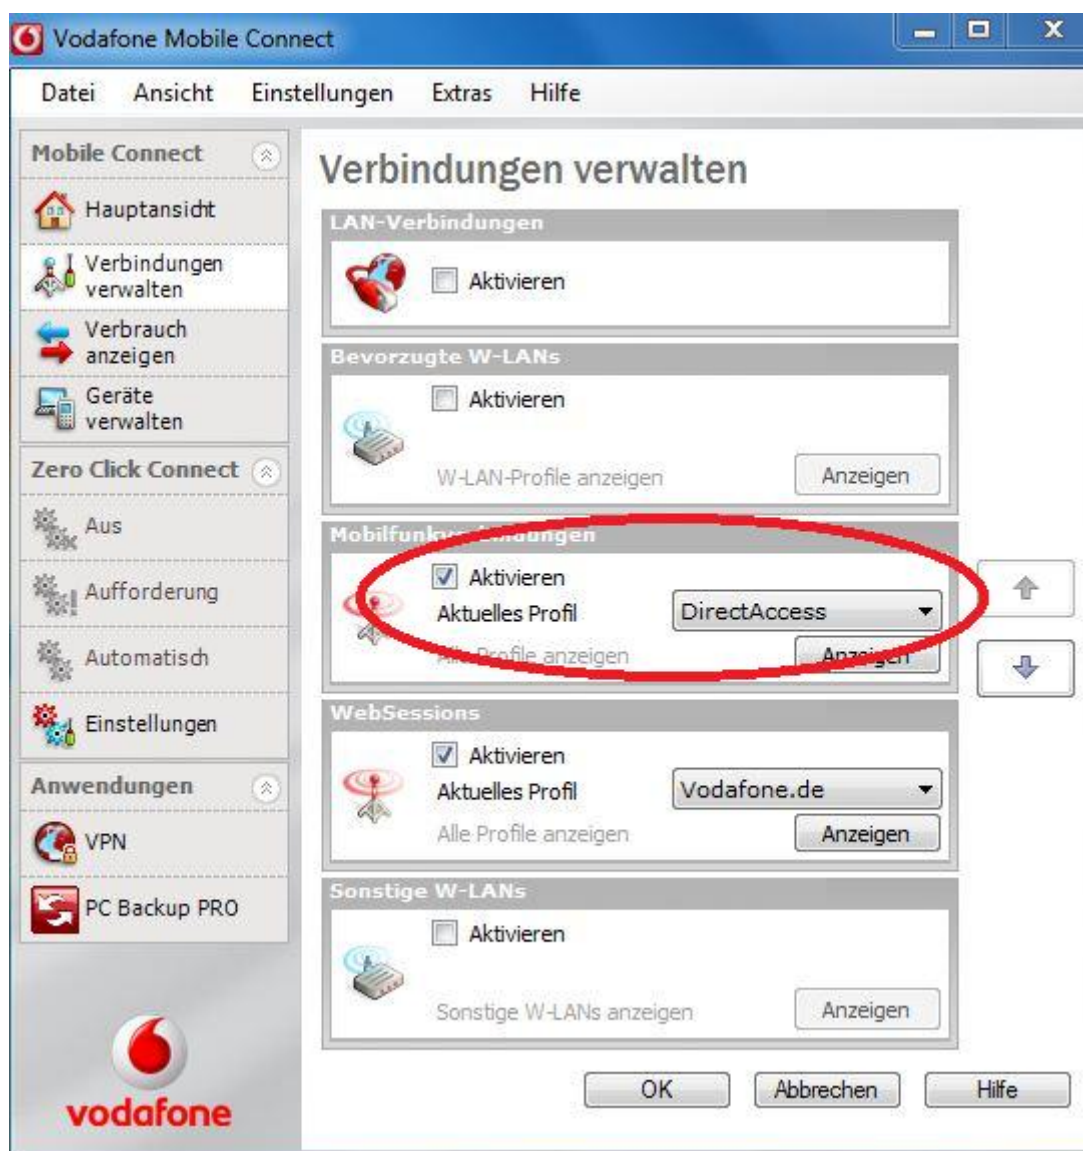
Vodafone Mobile Connect

Datei Ansicht Einstellungen Extras Hilfe

Mobile Connect

Hauptansicht

Verbindungen verwalten

Verbrauch anzeigen

Geräte verwalten

Zero Click Connect

Aus

Aufforderung

Automatisch

Einstellungen

Anwendungen

VPN

PC Backup PRO

vodafone

Verbindungen verwalten

LAN-Verbindungen

Aktivieren

Bevorzugte W-LANs

Aktivieren

W-LAN-Profile anzeigen

Anzeigen

Mobilfunk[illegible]ndungen

Aktivieren

Aktuelles Profil

DirectAccess

A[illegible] Profile anzeigen

Anz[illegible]

WebSessions

Aktivieren

Aktuelles Profil

Vodafone.de

Alle Profile anzeigen

Anzeigen

Sonstige W-LANs

Aktivieren

Sonstige W-LANs anzeigen

Anzeigen

OK

Abbrechen

Hilfe